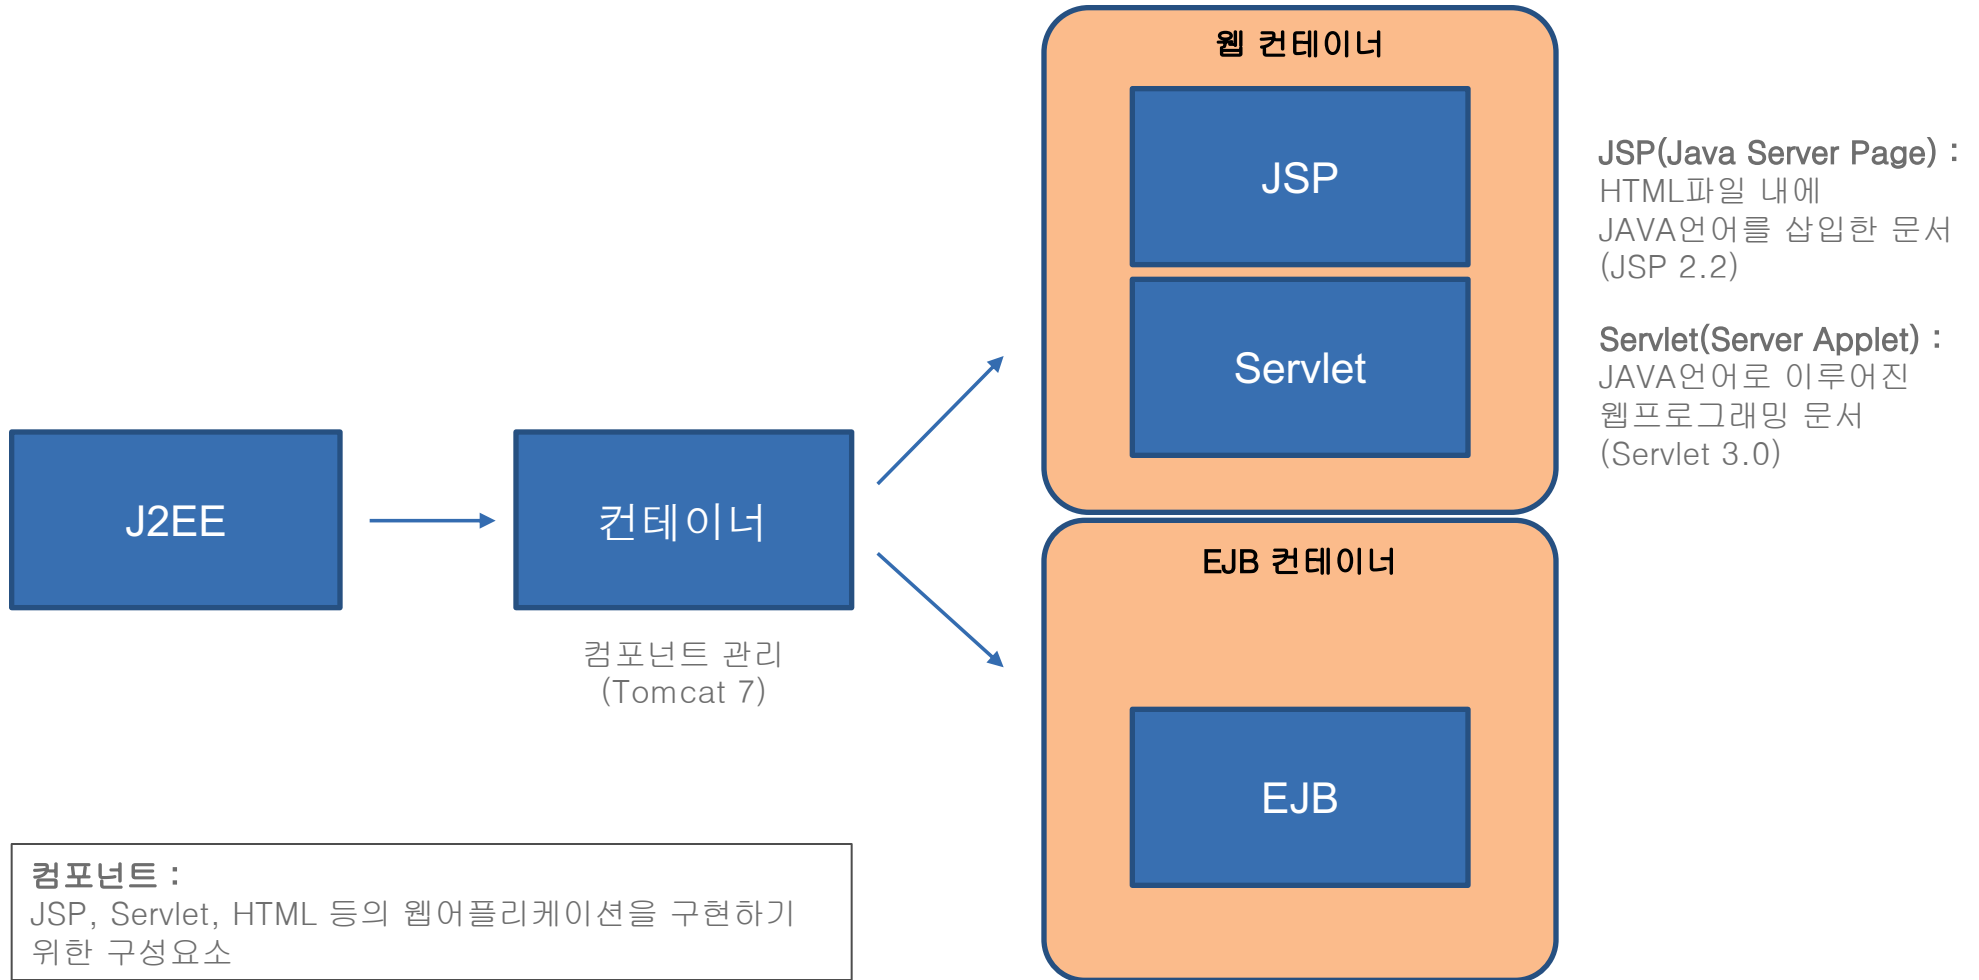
J2EE

컨테이너

컴포넌트 관리
(Tomcat 7)

웹 컨테이너

JSP

Servlet

EJB 컨테이너

EJB

JSP(Java Server Page) :
HTML파일 내에
JAVA언어를 삽입한 문서
(JSP 2.2)

Servlet(Server Applet) :
JAVA언어로 이루어진
웹프로그래밍 문서
(Servlet 3.0)

컴포넌트 :
JSP, Servlet, HTML 등의 웹어플리케이션을 구현하기 위한 구성요소